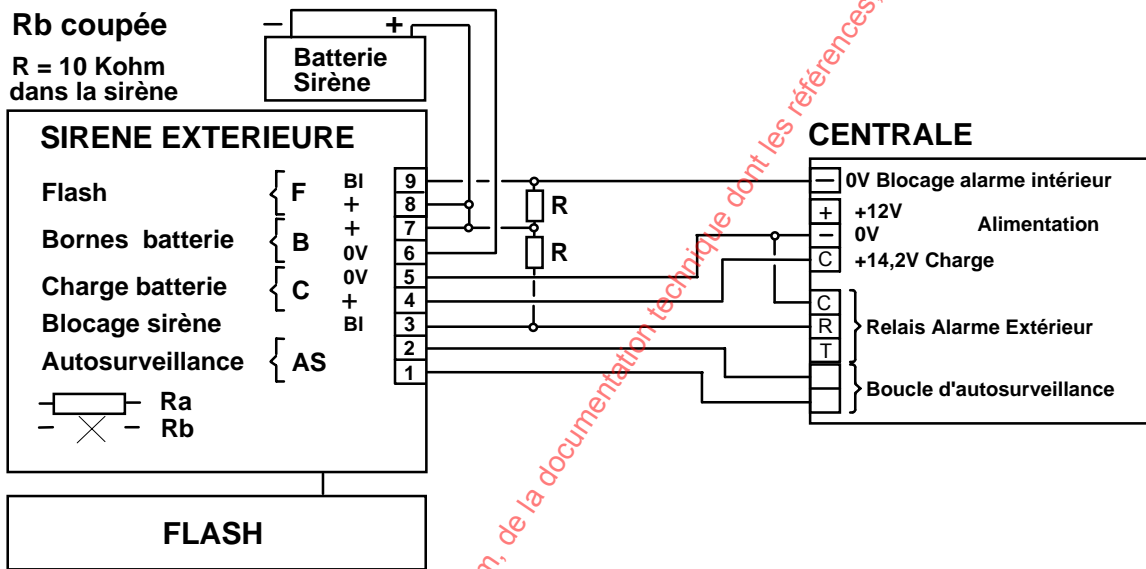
Rb coupée
R = 10 Kohm dans la sirène

– +
Batterie Sirène

SIRENE EXTERIEURE
Flash F
Bornes batterie B
Charge batterie C
Blocage sirène
Autosurveillance AS
Ra
Rb

Bl
+
+
0V
0V
+
Bl

9
8
7
6
5
4
3
2
1

R
R

CENTRALE
– 0V Blocage alarme intérieur
+ +12V
– 0V
Alimentation
C +14,2V Charge
C
R
T
Relais Alarme Extérieur
Boucle d'autosurveillance

FLASH

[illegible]m, de la documentation technique dont les références,